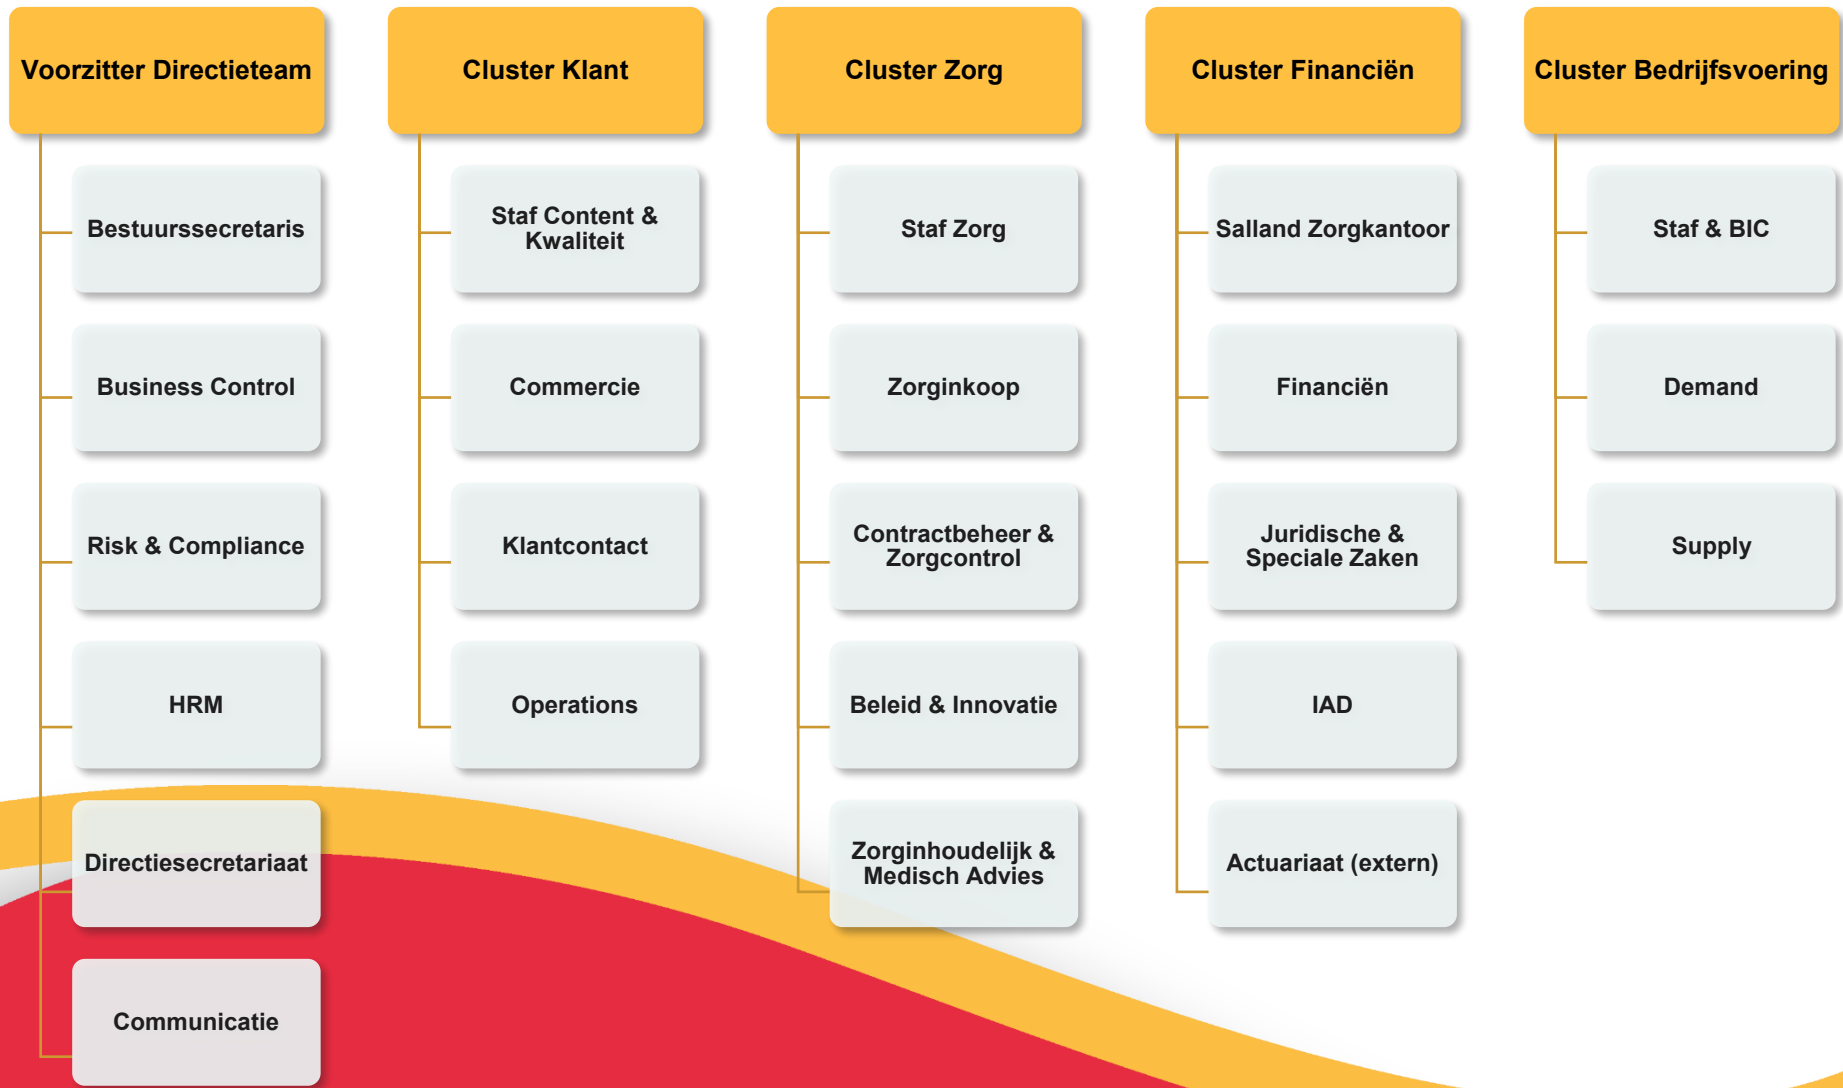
Voorzitter Directieteam

Bestuurssecretaris

Business Control

Risk & Compliance

HRM

Directiesecretariaat

Communicatie

Cluster Klant

Staf Content & Kwaliteit

Commercie

Klantcontact

Operations

Cluster Zorg

Staf Zorg

Zorginkoop

Contractbeheer & Zorgcontrol

Beleid & Innovatie

Zorginhoudelijk & Medisch Advies

Cluster Financiën

Salland Zorgkantoor

Financiën

Juridische & Speciale Zaken

IAD

Actuariaat (extern)

Cluster Bedrijfsvoering

Staf & BIC

Demand

Supply